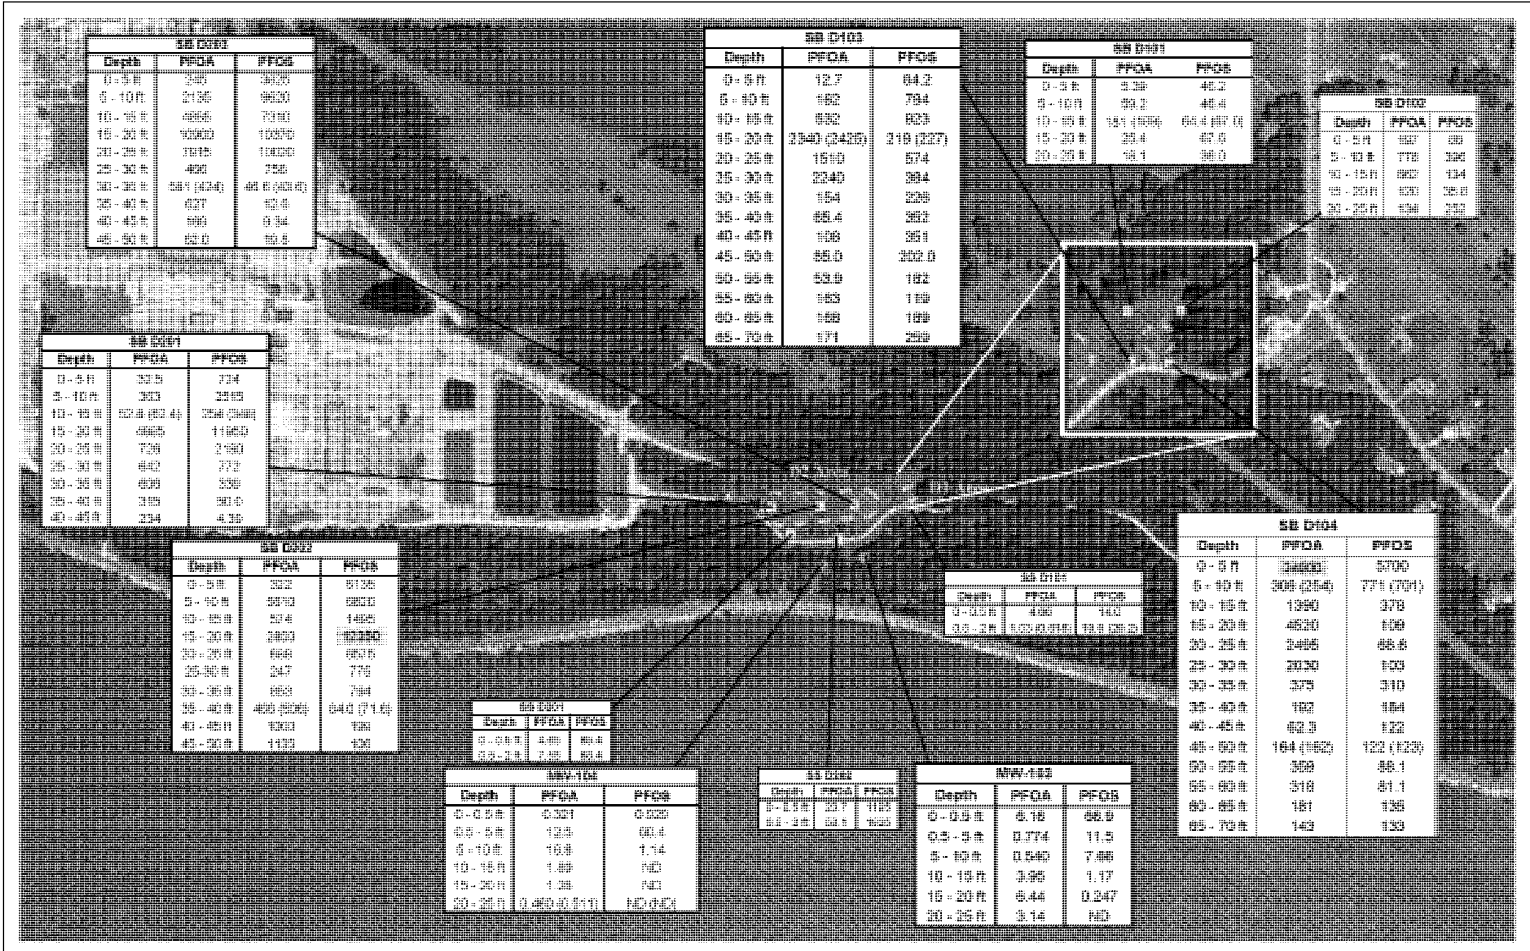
SB D103

| Depth | PFOA | PFOS |
|---|---|---|
| 0 - 5 ft | 12.7 | 84.2 |
| 5 - 10 ft | 182 | 794 |
| 10 - 15 ft | 832 | 803 |
| 15 - 20 ft | 2340 (2420) | 219 (227) |
| 20 - 25 ft | 1510 | 574 |
| 25 - 30 ft | 2240 | 384 |
| 30 - 35 ft | 154 | 239 |
| 35 - 40 ft | 65.4 | 352 |
| 40 - 45 ft | 108 | 351 |
| 45 - 50 ft | 85.0 | 202.0 |
| 50 - 55 ft | 53.9 | 182 |
| 55 - 60 ft | 163 | 119 |
| 60 - 65 ft | 168 | 189 |
| 65 - 70 ft | 171 | 259 |

SB D104

| Depth | PFOA | PFOS |
|---|---|---|
| 0 - 5 ft | 34000 | 5700 |
| 5 - 10 ft | 308 (254) | 771 (701) |
| 10 - 15 ft | 1390 | 378 |
| 15 - 20 ft | 4630 | 109 |
| 20 - 25 ft | 2485 | 68.8 |
| 25 - 30 ft | 2030 | 103 |
| 30 - 35 ft | 375 | 310 |
| 35 - 40 ft | 182 | 184 |
| 40 - 45 ft | 62.3 | 122 |
| 45 - 50 ft | 164 (162) | 122 (123) |
| 50 - 55 ft | 359 | 86.1 |
| 55 - 60 ft | 318 | 81.1 |
| 60 - 65 ft | 181 | 136 |
| 65 - 70 ft | 149 | 133 |

MW-102

| Depth | PFOA | PFOS |
|---|---|---|
| 0 - 0.5 ft | 0.331 | 0.520 |
| 0.5 - 5 ft | 12.5 | 60.4 |
| 5 - 10 ft | 16.8 | 1.14 |
| 10 - 15 ft | 1.89 | ND |
| 15 - 20 ft | 1.38 | ND |
| 20 - 25 ft | 0.460 (0.111) | ND (ND) |

MW-103

| Depth | PFOA | PFOS |
|---|---|---|
| 0 - 0.5 ft | 6.16 | 66.9 |
| 0.5 - 5 ft | 0.774 | 11.5 |
| 5 - 10 ft | 0.540 | 7.48 |
| 10 - 15 ft | 3.95 | 1.17 |
| 15 - 20 ft | 6.44 | 0.247 |
| 20 - 25 ft | 3.14 | ND |

SB D101

| Depth | PFOA | PFOS |
|---|---|---|
| 0 - 5 ft | 32.5 | 734 |
| 5 - 10 ft | 303 | 3355 |
| 10 - 15 ft | 52.8 (62.4) | 254 (348) |
| 15 - 20 ft | 4665 | 11950 |
| 20 - 25 ft | 736 | 2190 |
| 25 - 30 ft | 640 | 772 |
| 30 - 35 ft | 609 | 330 |
| 35 - 40 ft | 315 | 50.0 |
| 40 - 45 ft | 234 | 4.38 |

SB D102

| Depth | PFOA | PFOS |
|---|---|---|
| 0 - 5 ft | 322 | 5135 |
| 5 - 10 ft | 5970 | 6800 |
| 10 - 15 ft | 574 | 1485 |
| 15 - 20 ft | 2400 | 12350 |
| 20 - 25 ft | 669 | 9575 |
| 25 - 30 ft | 247 | 776 |
| 30 - 35 ft | 663 | 794 |
| 35 - 40 ft | 486 (506) | 64.0 (71.6) |
| 40 - 45 ft | 1000 | 106 |
| 45 - 50 ft | 1133 | 106 |